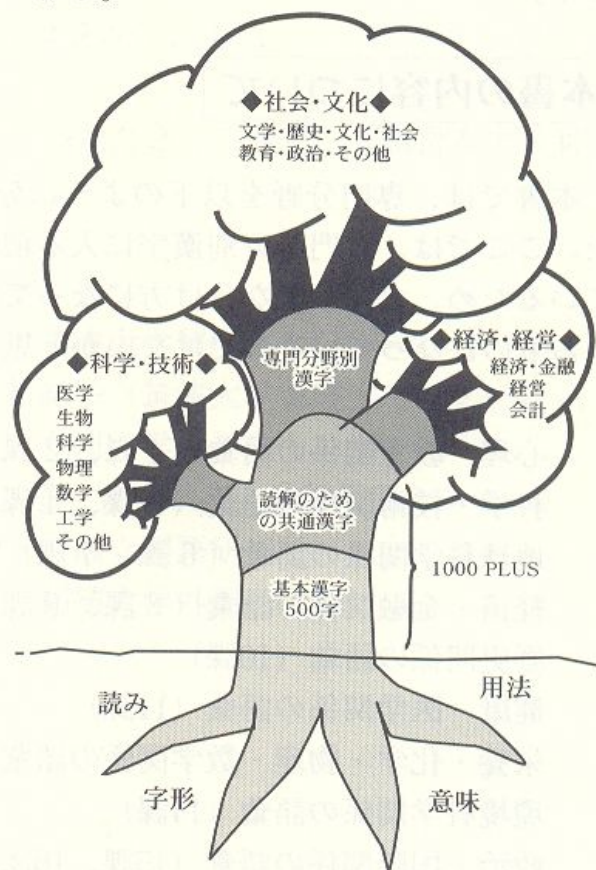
◆社会・文化◆
文学・歴史・文化・社会
教育・政治・その他

◆科学・技術◆
医学
生物
科学
物理
数学
工学
その他

専門分野別
漢字

◆経済・経営◆
経済・金融
経営
会計

読解のため
の共通漢字

基本漢字
500字

1000 PLUS

読み

用法

字形

意味